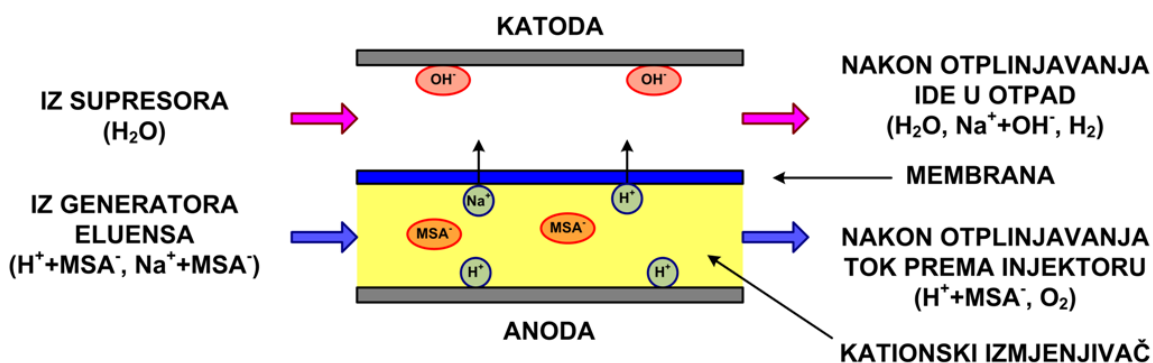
KATODA

$OH^-$ $OH^-$

IZ SUPRESORA ($H_2O$)

NAKON OTPLINJAVANJA IDE U OTPAD ($H_2O$, $Na^+$+$OH^-$, $H_2$)

$Na^+$ $H^+$

MEMBRANA

IZ GENERATORA ELUENSA ($H^+$+$MSA^-$, $Na^+$+$MSA^-$)

$MSA^-$ $MSA^-$

$H^+$ $H^+$

NAKON OTPLINJAVANJA TOK PREMA INJEKTORU ($H^+$+$MSA^-$, $O_2$)

ANODA

KATIONSKI IZMJENJIVAČ